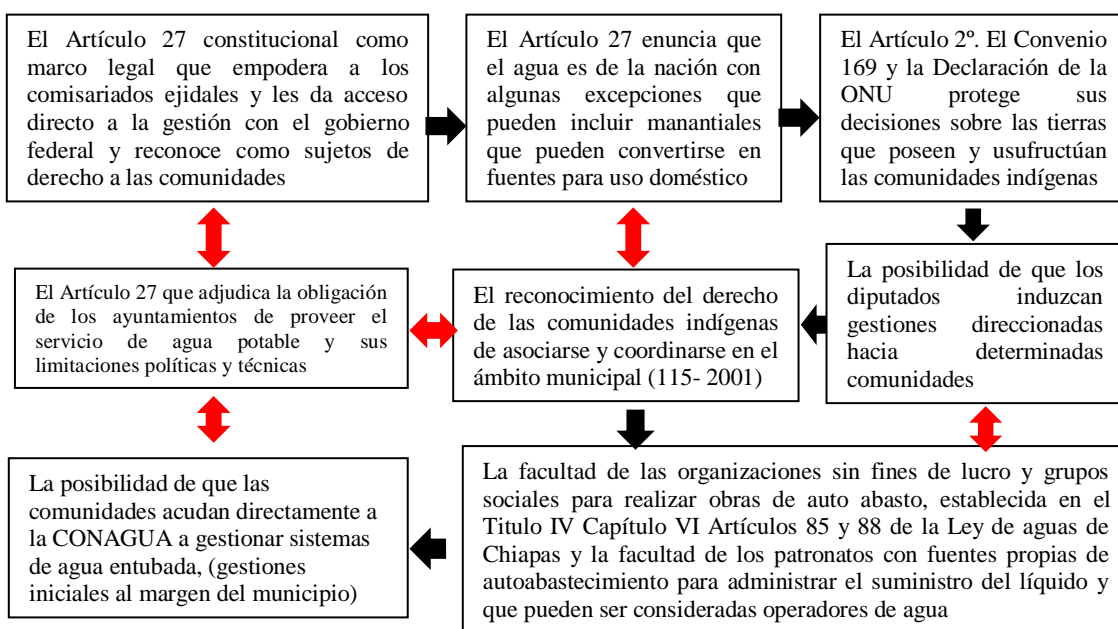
El Artículo 27 constitucional como marco legal que empodera a los comisariados ejidales y les da acceso directo a la gestión con el gobierno federal y reconoce como sujetos de derecho a las comunidades

El Artículo 27 enuncia que el agua es de la nación con algunas excepciones que pueden incluir manantiales que pueden convertirse en fuentes para uso doméstico

El Artículo 2º. El Convenio 169 y la Declaración de la ONU protege sus decisiones sobre las tierras que poseen y usufructúan las comunidades indígenas

La posibilidad de que los diputados induzcan gestiones direccionadas hacia determinadas comunidades

El reconocimiento del derecho de las comunidades indígenas de asociarse y coordinarse en el ámbito municipal (115- 2001)

El Artículo 27 que adjudica la obligación de los ayuntamientos de proveer el servicio de agua potable y sus limitaciones políticas y técnicas

La posibilidad de que las comunidades acudan directamente a la CONAGUA a gestionar sistemas de agua entubada, (gestiones iniciales al margen del municipio)

La facultad de las organizaciones sin fines de lucro y grupos sociales para realizar obras de auto abasto, establecida en el Titulo IV Capítulo VI Artículos 85 y 88 de la Ley de aguas de Chiapas y la facultad de los patronatos con fuentes propias de autoabastecimiento para administrar el suministro del líquido y que pueden ser consideradas operadores de agua